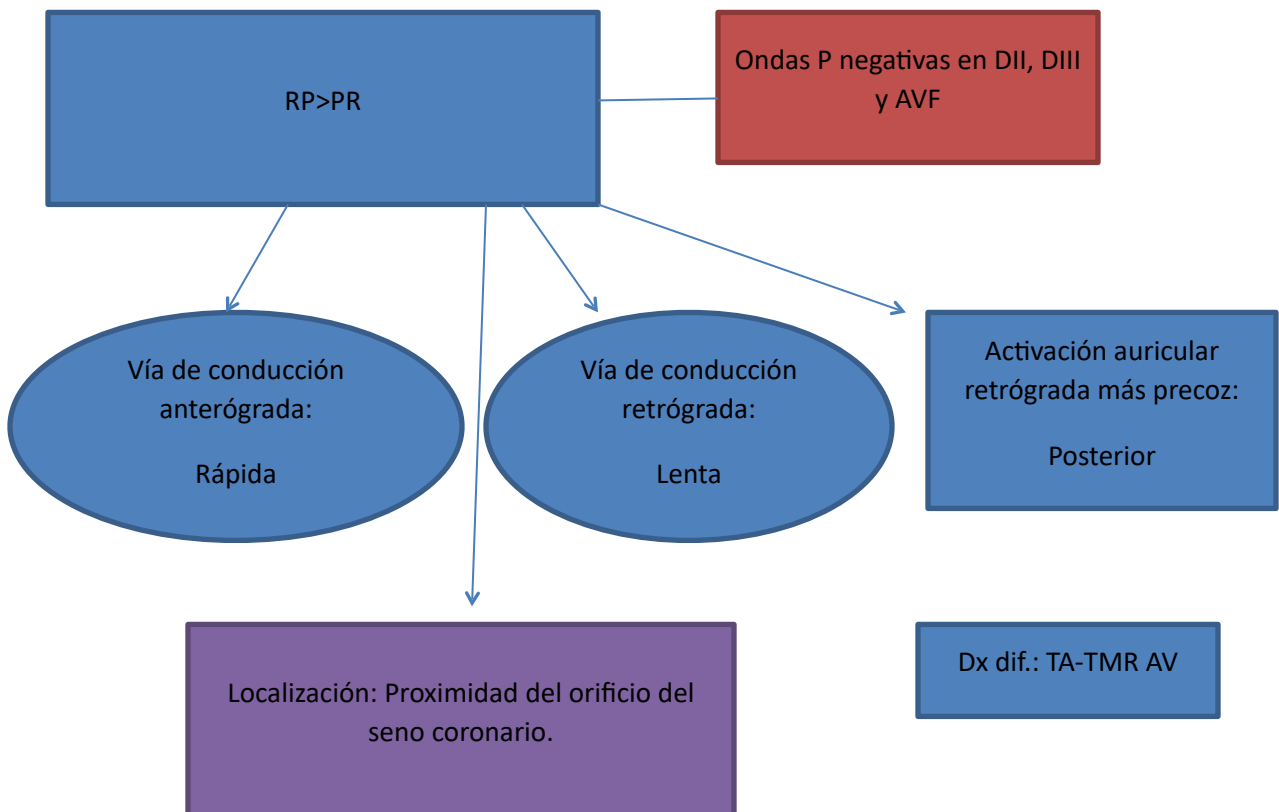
RP>PR

Ondas P negativas en DII, DIII y AVF

Vía de conducción anterógrada:

Rápida

Vía de conducción retrógrada:

Lenta

Activación auricular retrógrada más precoz:

Posterior

Localización: Proximidad del orificio del seno coronario.

Dx dif.: TA-TMR AV